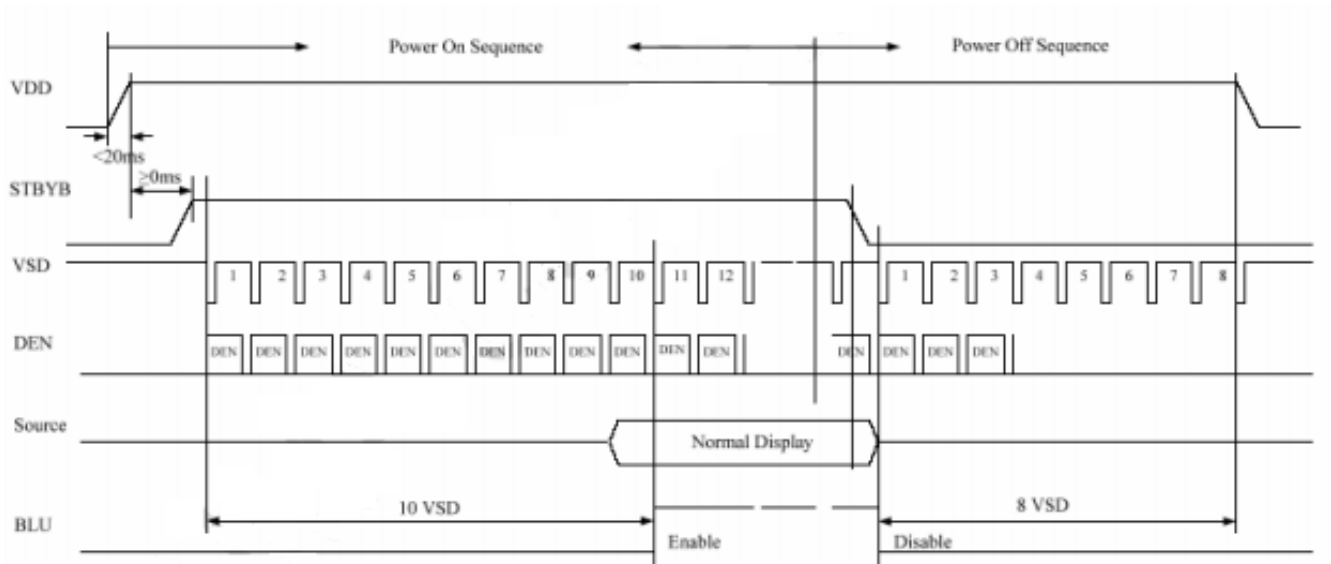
Power On Sequence

Power Off Sequence

VDD

<20ms

>0ms

STBYB

VSD

1 2 3 4 5 6 7 8 9 10 11 12

1 2 3 4 5 6 7 8

DEN

DEN DEN DEN DEN DEN DEN DEN DEN DEN DEN DEN DEN

DEN DEN DEN DEN

Source

Normal Display

BLU

10 VSD

8 VSD

Enable

Disable